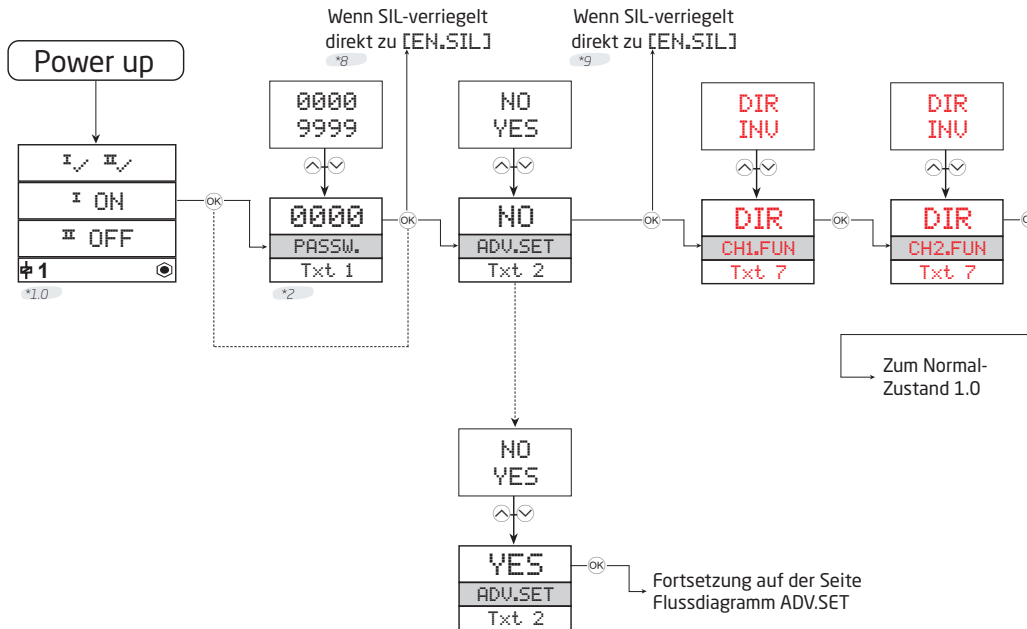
Power up

I✓ II✓
I ON
II OFF
1
*1.0

Wenn SIL-verriegelt direkt zu [EN.SIL]
*8

0000
9999

OK

0000
PASSW.
Txt 1
*2

OK

Wenn SIL-verriegelt direkt zu [EN.SIL]
*9

NO
YES

NO
ADV.SET
Txt 2

OK

DIR
INV

DIR
CH1.FUN
Txt 7

OK

DIR
INV

DIR
CH2.FUN
Txt 7

Zum Normal-Zustand 1.0

NO
YES

YES
ADV.SET
Txt 2

OK

Fortsetzung auf der Seite Flussdiagramm ADV.SET